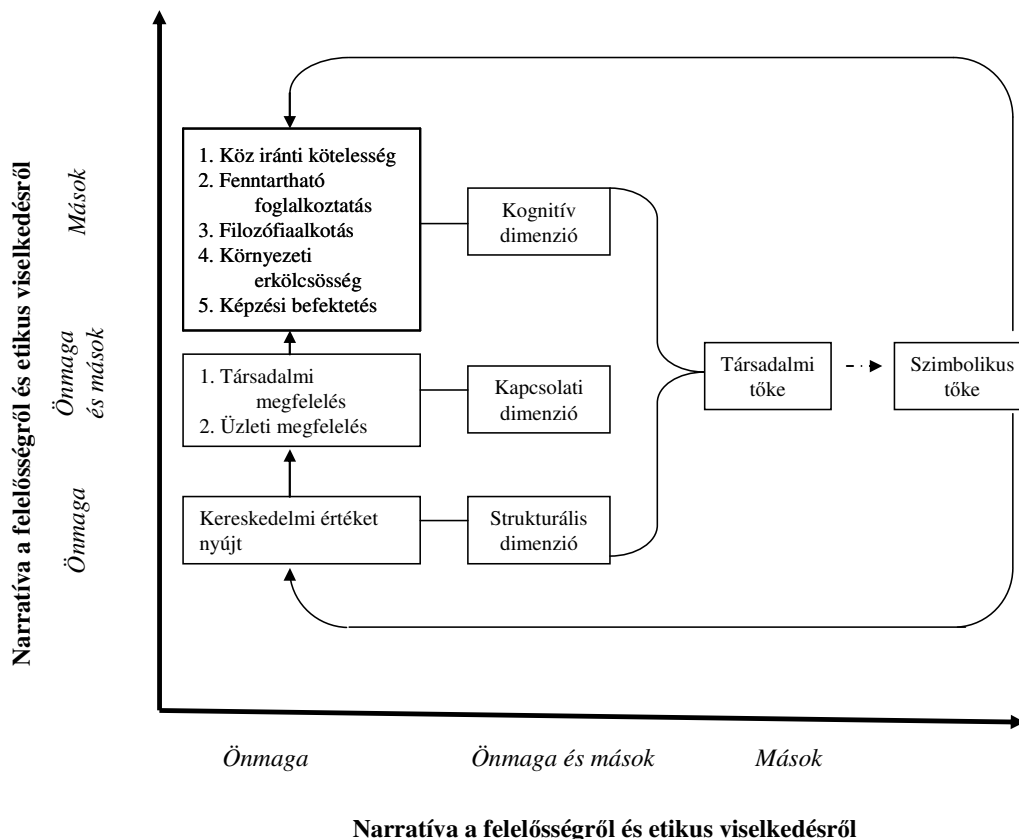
Narratíva a felelősségről és etikus viselkedésről

Mások

Önmaga és mások

Önmaga

1. Köz iránti kötelesség
2. Fenntartható foglalkoztatás
3. Filozófiaalkotás
4. Környezeti erkölcsösség
5. Képzési befektetés

Kognitív dimenzió

1. Társadalmi megfelelés
2. Üzleti megfelelés

Kapcsolati dimenzió

Társadalmi tőke

Szimbolikus tőke

Kereskedelmi értéket nyújt

Strukturális dimenzió

Önmaga

Önmaga és mások

Mások

Narratíva a felelősségről és etikus viselkedésről